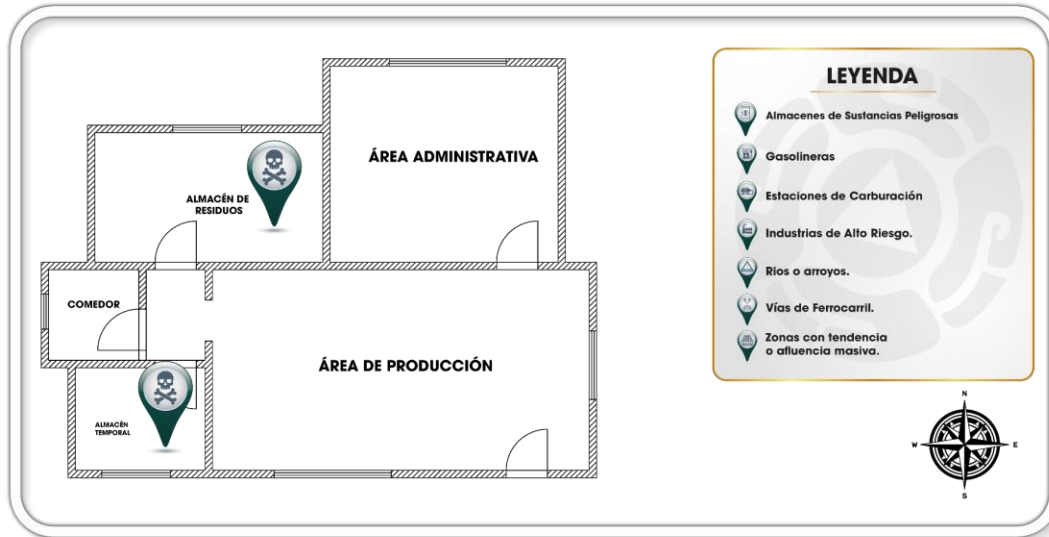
ÁREA ADMINISTRATIVA

ALMACÉN DE RESIDUOS

COMEDOR

ÁREA DE PRODUCCIÓN

ALMACÉN TEMPORAL

LEYENDA

Almacenes de Sustancias Peligrosas

Gasolineras

Estaciones de Carburación

Industrias de Alto Riesgo.

Ríos o arroyos.

Vías de Ferrocarril.

Zonas con tendencia o afluencia masiva.

N
W
E
S